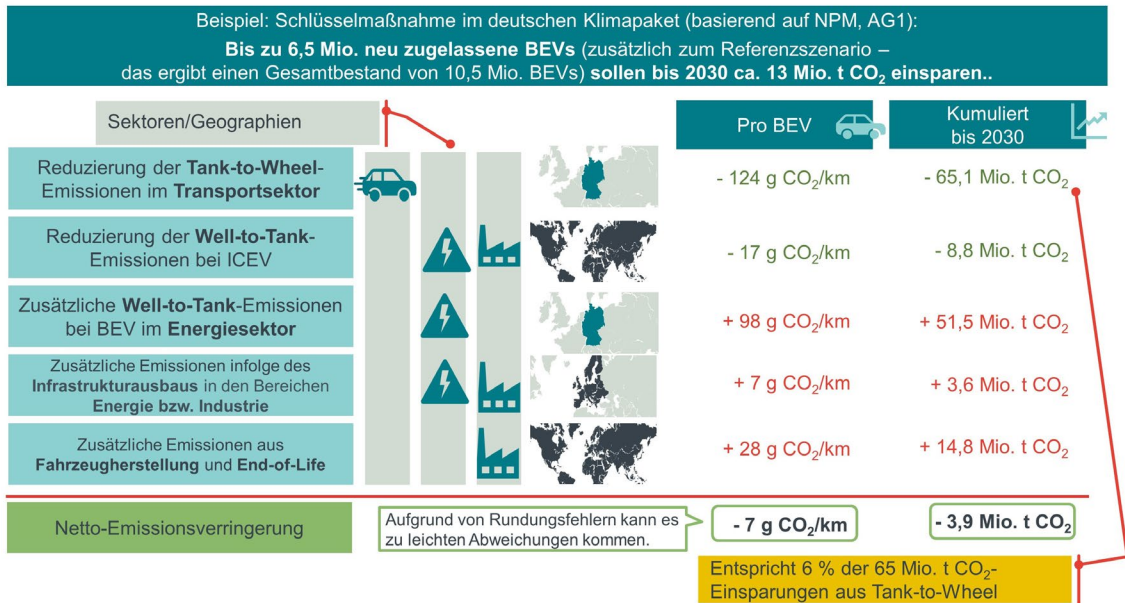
Beispiel: Schlüsselmaßnahme im deutschen Klimapaket (basierend auf NPM, AG1):
**Bis zu 6,5 Mio. neu zugelassene BEVs** (zusätzlich zum Referenzszenario – das ergibt einen Gesamtbestand von 10,5 Mio. BEVs) **sollen bis 2030 ca. 13 Mio. t $CO_2$ einsparen..**

Sektoren/Geographien

Pro BEV

Kumuliert bis 2030

Reduzierung der **Tank-to-Wheel**-Emissionen im **Transportsektor**

- 124 g $CO_2$/km

- 65,1 Mio. t $CO_2$

Reduzierung der **Well-to-Tank**-Emissionen bei ICEV

- 17 g $CO_2$/km

- 8,8 Mio. t $CO_2$

Zusätzliche **Well-to-Tank**-Emissionen bei BEV im **Energiesektor**

+ 98 g $CO_2$/km

+ 51,5 Mio. t $CO_2$

Zusätzliche Emissionen infolge des **Infrastrukturausbaus** in den Bereichen **Energie bzw. Industrie**

+ 7 g $CO_2$/km

+ 3,6 Mio. t $CO_2$

Zusätzliche Emissionen aus **Fahrzeugherstellung** und **End-of-Life**

+ 28 g $CO_2$/km

+ 14,8 Mio. t $CO_2$

Netto-Emissionsverringerung

Aufgrund von Rundungsfehlern kann es zu leichten Abweichungen kommen.

**- 7 g $CO_2$/km**

**- 3,9 Mio. t $CO_2$**

Entspricht 6 % der 65 Mio. t $CO_2$-Einsparungen aus Tank-to-Wheel